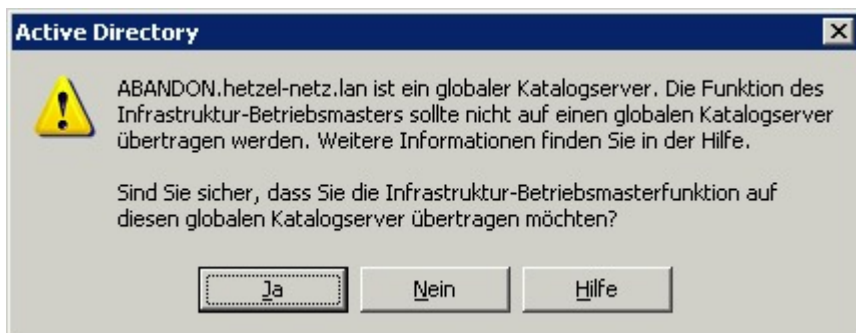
Active Directory

ABANDON.hetzel-netz.lan ist ein globaler Katalogserver. Die Funktion des Infrastruktur-Betriebsmasters sollte nicht auf einen globalen Katalogserver übertragen werden. Weitere Informationen finden Sie in der Hilfe.

Sind Sie sicher, dass Sie die Infrastruktur-Betriebsmasterfunktion auf diesen globalen Katalogserver übertragen möchten?

Ja
Nein
Hilfe